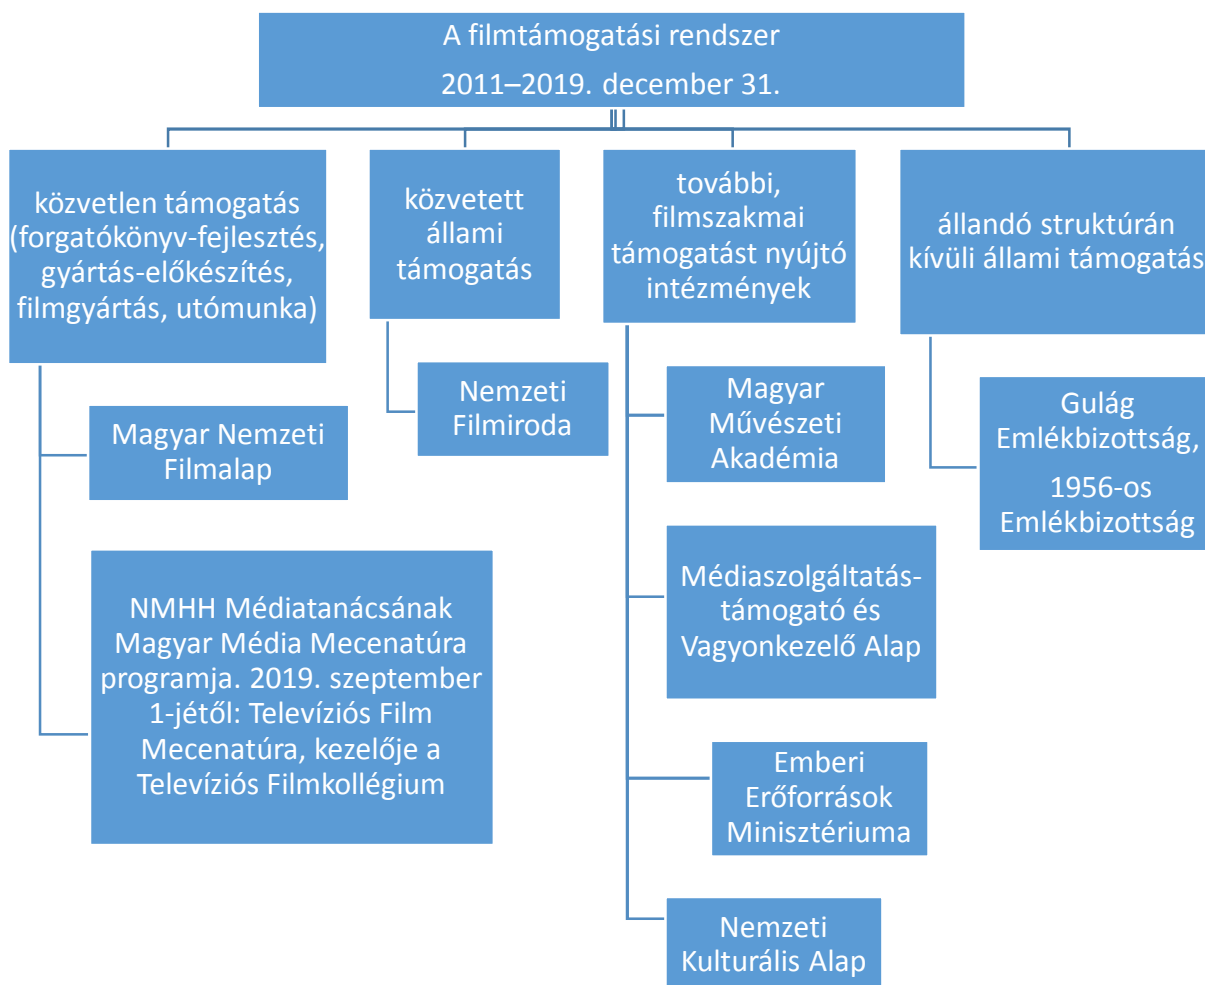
A filmtámogatási rendszer
2011–2019. december 31.

közvetlen támogatás (forgatókönyv-fejlesztés, gyártás-előkészítés, filmgyártás, utómunka)

Magyar Nemzeti Filmalap

NMHH Médiatanácsának Magyar Média Mecenatúra programja. 2019. szeptember 1-jétől: Televíziós Film Mecenatúra, kezelője a Televíziós Filmkollégium

közvetett állami támogatás

Nemzeti Filmiroda

további, filmszakmai támogatást nyújtó intézmények

Magyar Művészeti Akadémia

Médiaszolgáltatás-támogató és Vagyonkezelő Alap

Emberi Erőforrások Minisztériuma

Nemzeti Kulturális Alap

állandó struktúrán kívüli állami támogatás

Gulág Emlékbizottság,
1956-os Emlékbizottság